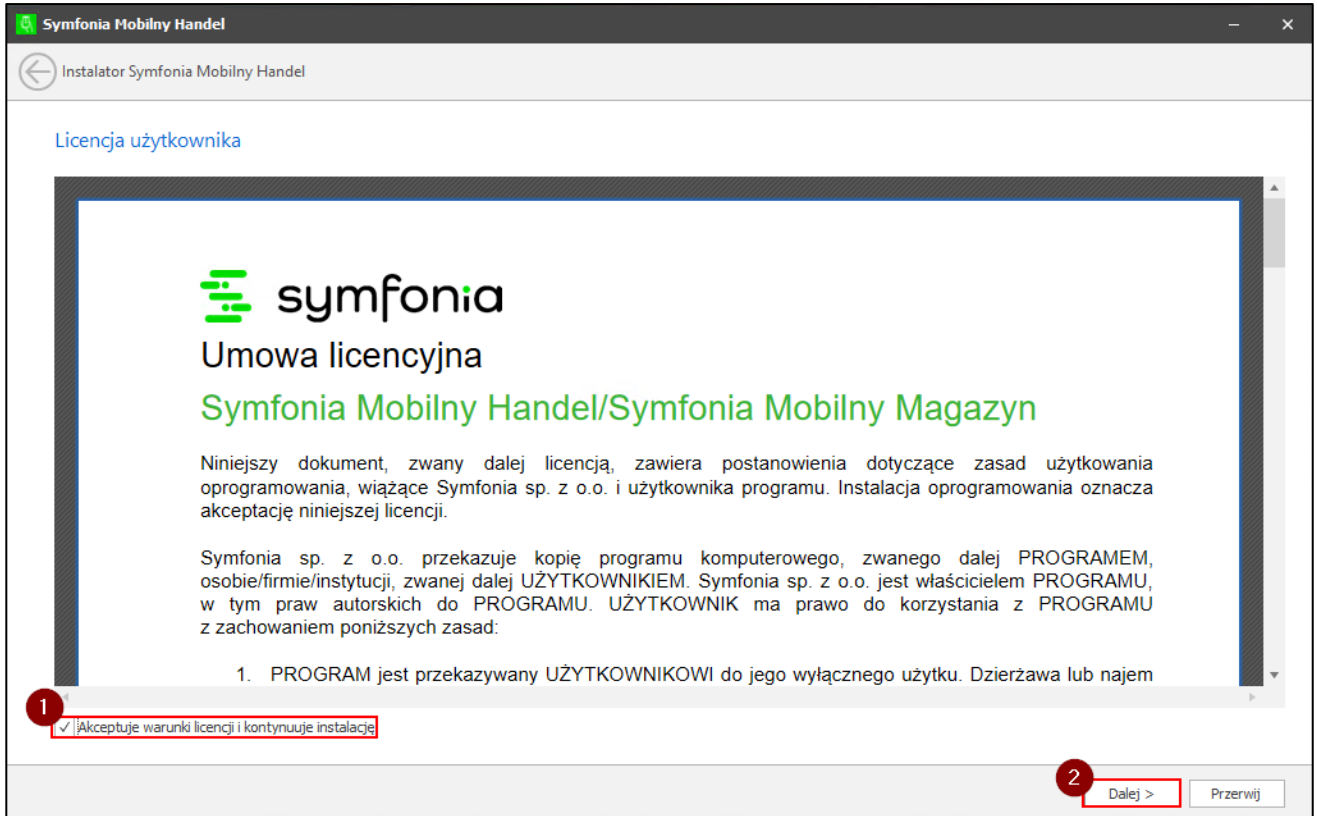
Symfonia Mobilny Handel

Instalator Symfonia Mobilny Handel

Licencja użytkownika

symfonia

Umowa licencyjna

Symfonia Mobilny Handel/Symfonia Mobilny Magazyn

Niniejszy dokument, zwany dalej licencją, zawiera postanowienia dotyczące zasad użytkowania oprogramowania, wiążące Symfonia sp. z o.o. i użytkownika programu. Instalacja oprogramowania oznacza akceptację niniejszej licencji.

Symfonia sp. z o.o. przekazuje kopię programu komputerowego, zwanego dalej PROGRAMEM, osobie/firmie/instytucji, zwanej dalej UŻYTKOWNIKIEM. Symfonia sp. z o.o. jest właścicielem PROGRAMU, w tym praw autorskich do PROGRAMU. UŻYTKOWNIK ma prawo do korzystania z PROGRAMU z zachowaniem poniższych zasad:

1. PROGRAM jest przekazywany UŻYTKOWNIKOWI do jego wyłącznego użytku. Dzierżawa lub najem

1

✓ Akceptuje warunki licencji i kontynuuje instalację

2

Dalej >

Przerwij